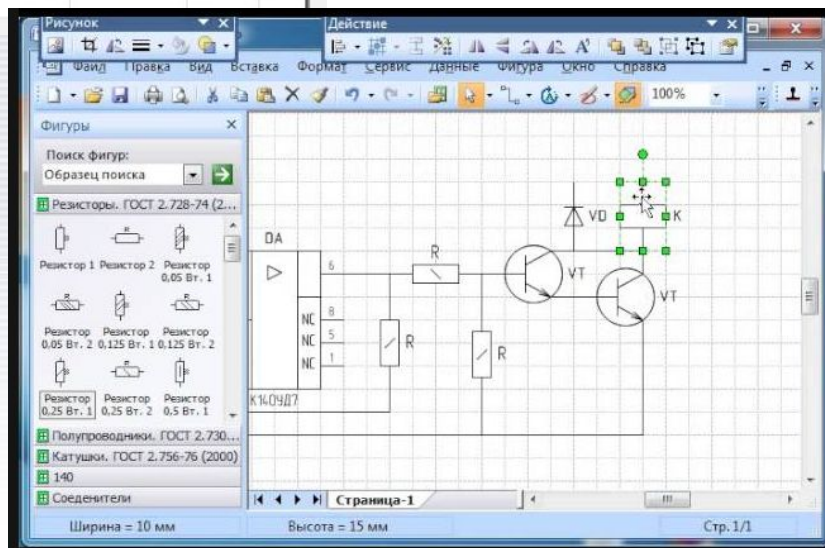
Рисунок
Действие
Файл Правка Вид Вставка Формат Сервис Данные Фигура Окно Справка
100%
Фигуры
Поиск фигур:
Образец поиска
Резисторы. ГОСТ 2.728-74 (2...
Резистор 1
Резистор 2
Резистор 0,05 Вт. 1
Резистор 0,05 Вт. 2
Резистор 0,125 Вт. 1
Резистор 0,125 Вт. 2
Резистор 0,25 Вт. 1
Резистор 0,25 Вт. 2
Резистор 0,5 Вт. 1
Полупроводники. ГОСТ 2.730...
Катушки. ГОСТ 2.756-76 (2000)
140
Соеденители
DA
6
8
5
1
NC
NC
NC
К140УД7
R
R
R
VD
K
VT
VT
Страница-1
Ширина = 10 мм
Высота = 15 мм
Стр. 1/1